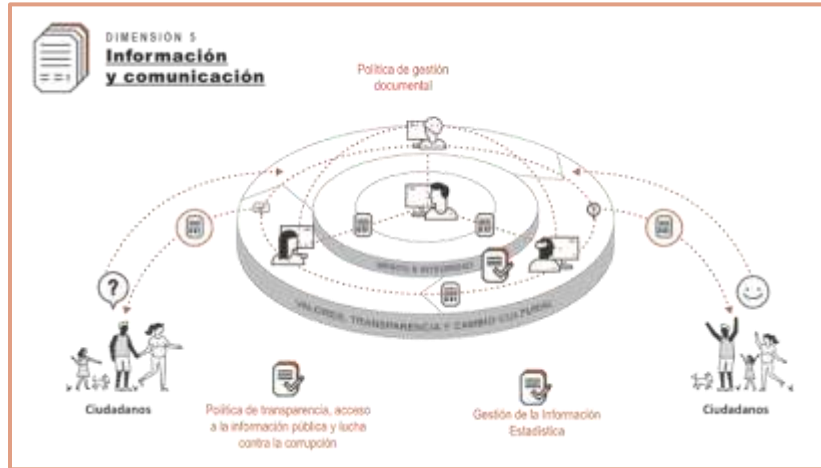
DIMENSIÓN 5
Información y comunicación

Política de gestión documental

MÉRITO E INTEGRIDAD

VALORES, TRANSPARENCIA Y CAMBIO CULTURAL

Ciudadanos

Política de transparencia, acceso a la información pública y lucha contra la corrupción

Gestión de la Información Estadística

Ciudadanos